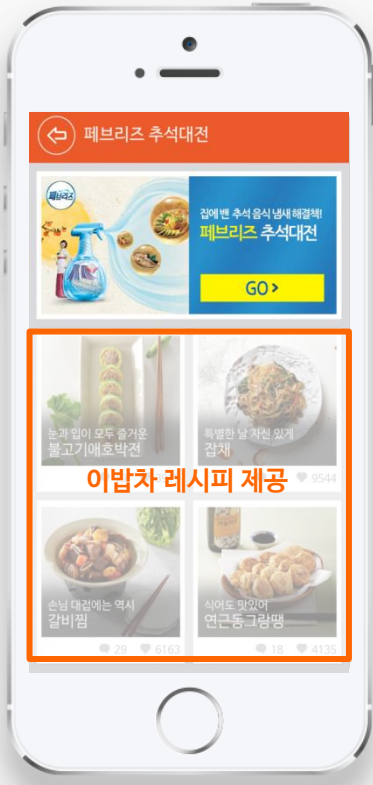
페브리즈 추석대전

페브리즈

집에 밴 추석 음식 냄새 해결책!
페브리즈 추석대전

GO >

눈과 입이 모두 즐거운
불고기애호박전

특별한 날 자신 있게
잡채

9544

이밥차 레시피 제공

손님 대접에는 역시
갈비찜

29 6163

식어도 맛있어
연근동그랑땡

18 4135